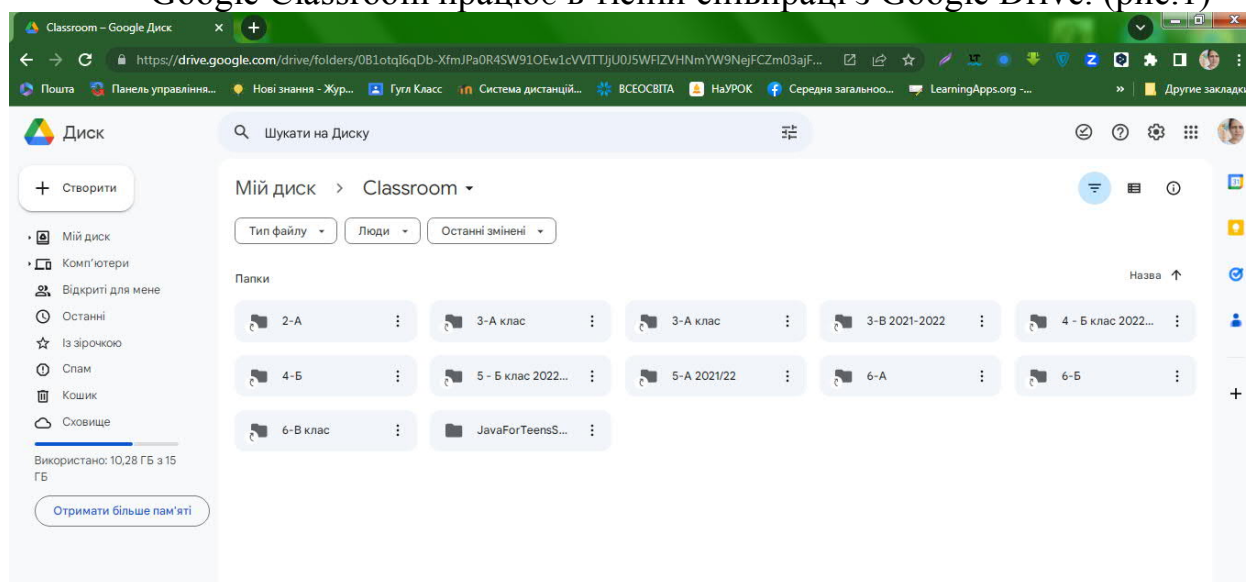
Google Classroom працює в тісній співпраці з Google Drive. (рис.1)

Classroom – Google Диск

https://drive.google.com/drive/folders/0B1otqI6qDb-XfmJPa0R4SW91OEw1cVVITTJjU0J5WFlZVHNmYW9NejFCZm03ajF...

Пошта Панель управління... Нові знання - Жур... Гугл Класс Система дистанцій... ВСЕОСВІТА НаУРОК Середня загальноо... LearningApps.org -... » Другие закладки

Диск

Шукати на Диску

+ Створити

Мій диск
Комп'ютери
Відкриті для мене
Останні
Із зірочкою
Спам
Кошик
Сховище

Використано: 10,28 ГБ з 15 ГБ

Отримати більше пам'яті

Мій диск > Classroom

Тип файлу | Люди | Останні змінені

Папки

Назва

2-А
3-А клас
3-А клас
3-В 2021-2022
4 - Б клас 2022...
4-Б
5 - Б клас 2022...
5-А 2021/22
6-А
6-Б
6-В клас
JavaForTeensS...